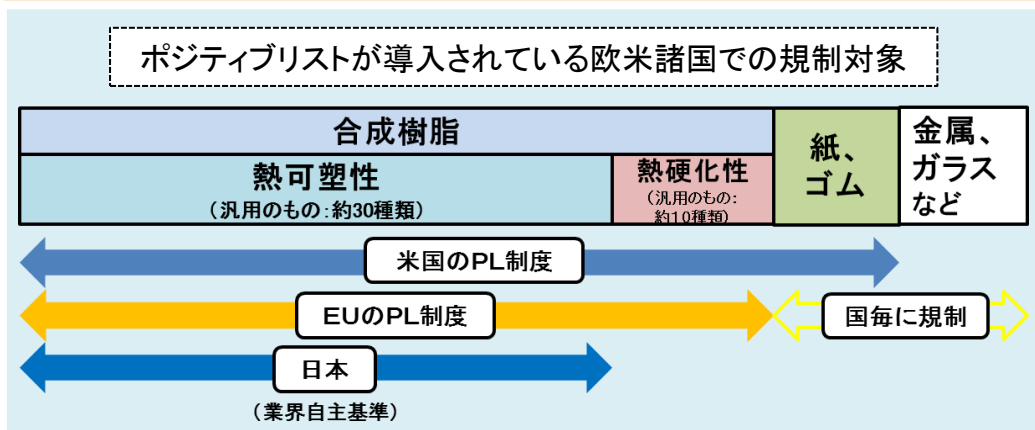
ポジティブリストが導入されている欧米諸国での規制対象

合成樹脂

熱可塑性
（汎用のもの：約30種類）

熱硬化性
（汎用のもの：約10種類）

紙、ゴム

金属、ガラスなど

米国のPL制度

EUのPL制度

国毎に規制

日本
（業界自主基準）